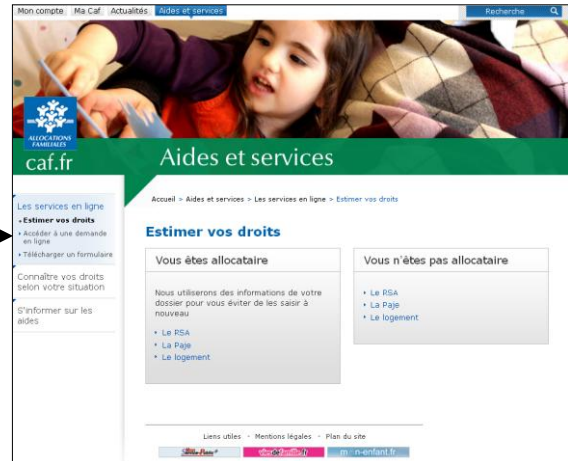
Mon compte Ma Caf Actualités Aides et services

Recherche

ALLOCATIONS FAMILIALES

caf.fr

Aides et services

Les services en ligne

Estimer vos droits

Accéder à une demande en ligne

Télécharger un formulaire

Connaître vos droits selon votre situation

S'informer sur les aides

Accueil > Aides et services > Les services en ligne > Estimer vos droits

Estimer vos droits

Vous êtes allocataire

Nous utiliserons des informations de votre dossier pour vous éviter de les saisir à nouveau

Le RSA

La Paje

Le logement

Vous n'êtes pas allocataire

Le RSA

La Paje

Le logement

Liens utiles · Mentions légales · Plan du site

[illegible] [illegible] mon-enfant.fr